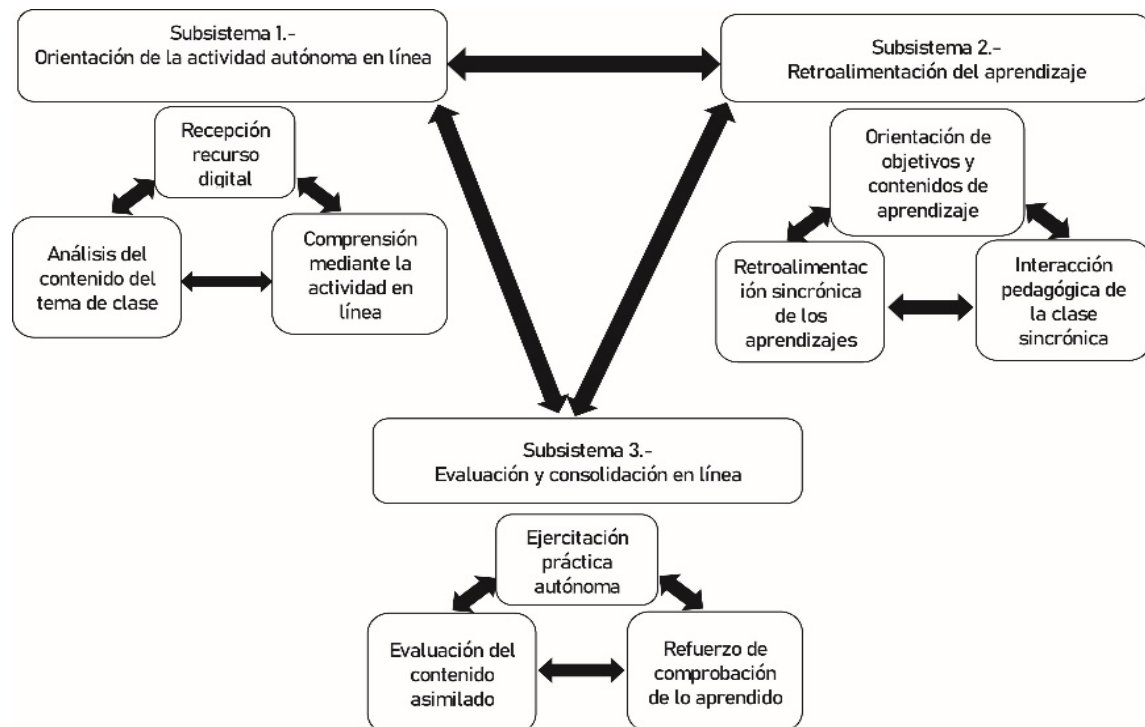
Subsistema 1.-
Orientación de la actividad autónoma en línea

Recepción recurso digital

Análisis del contenido del tema de clase

Comprensión mediante la actividad en línea

Subsistema 2.-
Retroalimentación del aprendizaje

Orientación de objetivos y contenidos de aprendizaje

Retroalimentac ión sincrónica de los aprendizajes

Interacción pedagógica de la clase sincrónica

Subsistema 3.-
Evaluación y consolidación en línea

Ejercitación práctica autónoma

Evaluación del contenido asimilado

Refuerzo de comprobación de lo aprendido